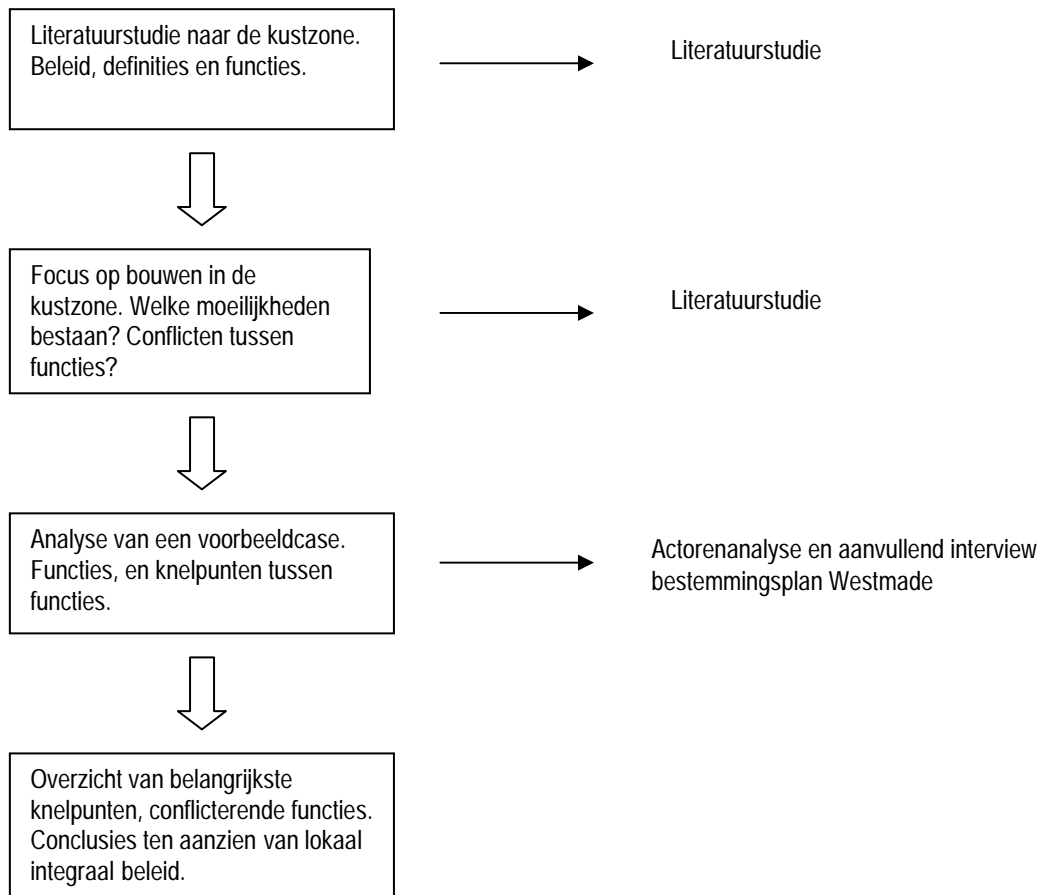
Literatuurstudie naar de kustzone. Beleid, definities en functies.

Literatuurstudie

Focus op bouwen in de kustzone. Welke moeilijkheden bestaan? Conflicten tussen functies?

Literatuurstudie

Analyse van een voorbeeldcase. Functies, en knelpunten tussen functies.

Actorenanalyse en aanvullend interview bestemmingsplan Westmade

Overzicht van belangrijkste knelpunten, conflicterende functies. Conclusies ten aanzien van lokaal integraal beleid.